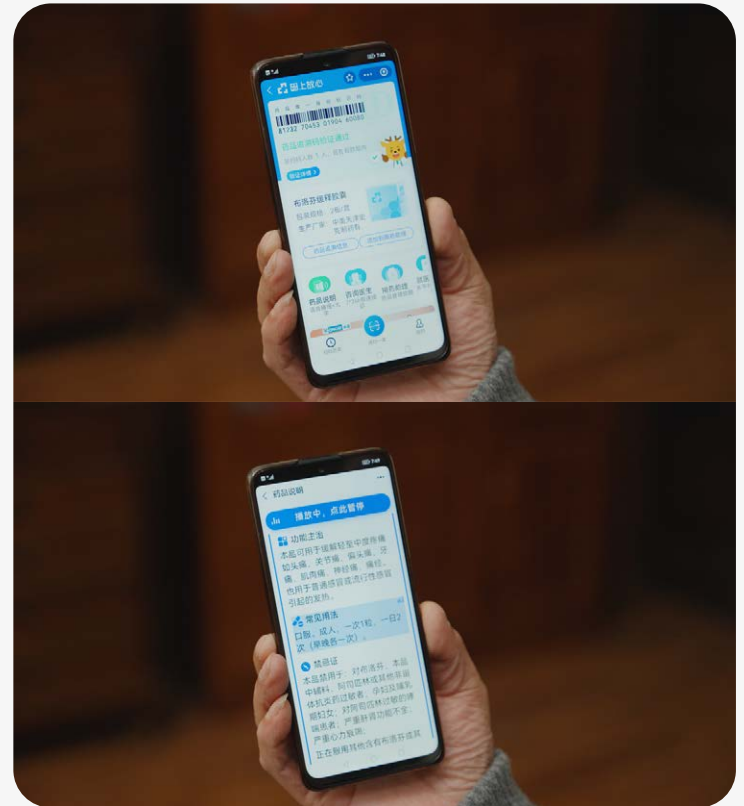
码上放心

81732 70453 01904 40080

药品追溯码验证通过

布洛芬缓释胶囊

药品说明

常见用法

相关药品

药品说明

播放中，点此暂停

功能主治

本品可用于缓解轻至中度疼痛如头痛、关节痛、偏头痛、牙痛、肌肉痛、神经痛、痛经。也用于普通感冒或流行性感冒引起的发热。

常见用法

口服。成人，一次1粒，一日2次（早晚各一次）。

禁忌证

本品禁用于：对布洛芬、本品中辅料、阿司匹林或其他非甾体抗炎药过敏者；孕妇及哺乳期妇女；对阿司匹林过敏的哮喘患者；严重肝肾功能不全、严重心力衰竭；

正在服用其他含有布洛芬或其